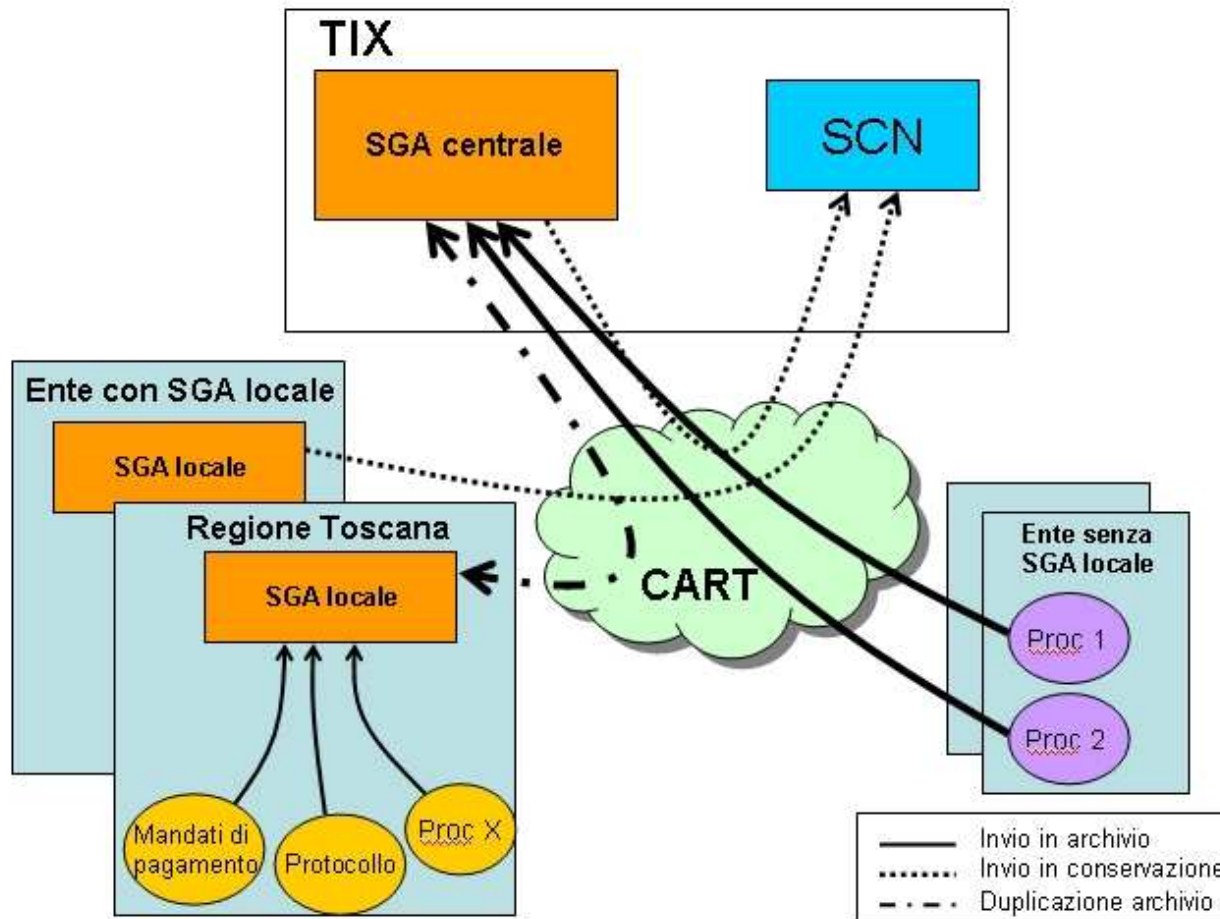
TIX

SGA centrale

SCN

Ente con SGA locale

SGA locale

Regione Toscana

SGA locale

CART

Ente senza SGA locale

Proc 1

Proc 2

Mandati di pagamento

Protocollo

Proc X

Invio in archivio
Invio in conservazione
Duplicazione archivio